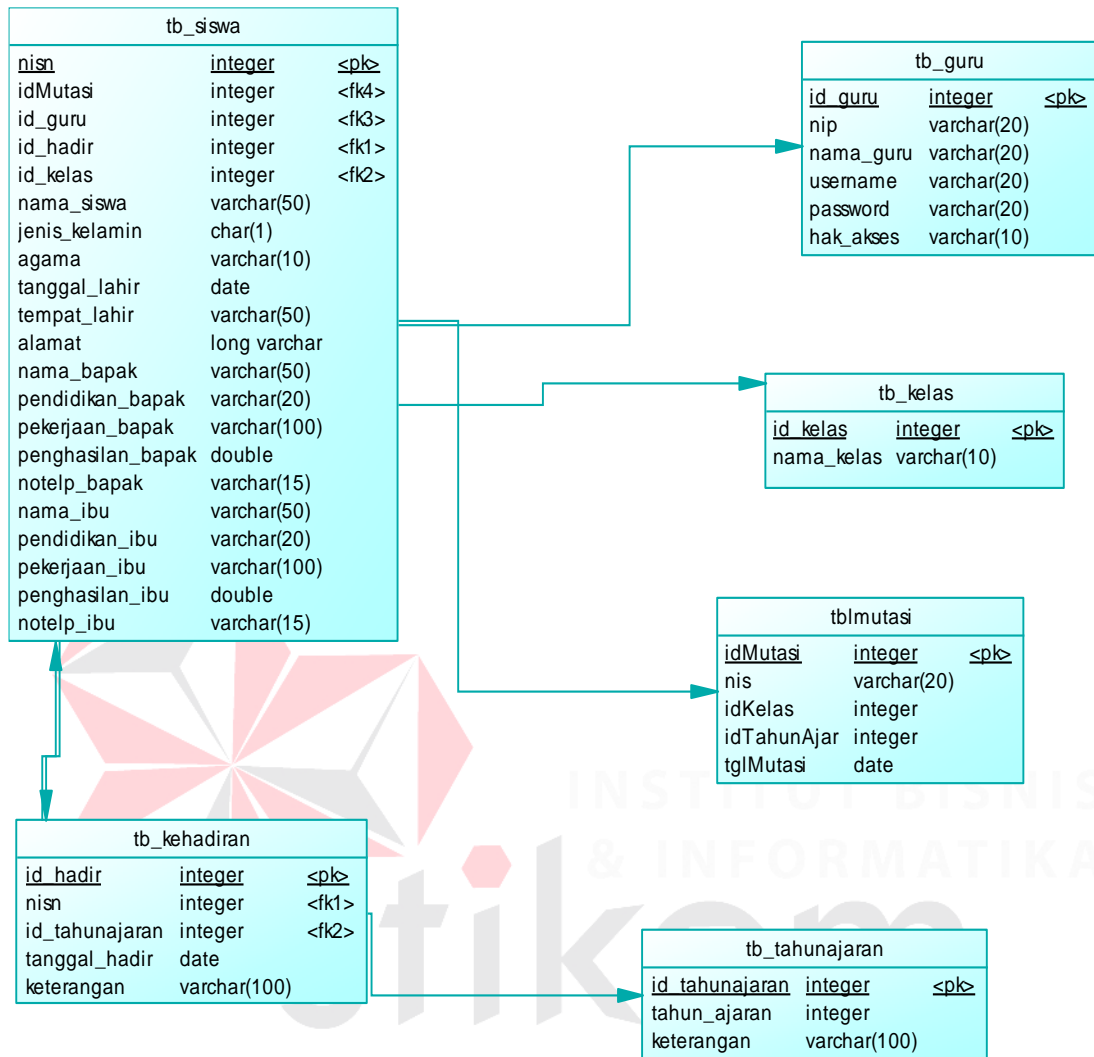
tb_siswa

| nisn | integer | <pk> |
|---|---|---|
| idMutasi | integer | <fk4> |
| id_guru | integer | <fk3> |
| id_hadir | integer | <fk1> |
| id_kelas | integer | <fk2> |
| nama_siswa | varchar(50) | |
| jenis_kelamin | char(1) | |
| agama | varchar(10) | |
| tanggal_lahir | date | |
| tempat_lahir | varchar(50) | |
| alamat | long varchar | |
| nama_bapak | varchar(50) | |
| pendidikan_bapak | varchar(20) | |
| pekerjaan_bapak | varchar(100) | |
| penghasilan_bapak | double | |
| notelp_bapak | varchar(15) | |
| nama_ibu | varchar(50) | |
| pendidikan_ibu | varchar(20) | |
| pekerjaan_ibu | varchar(100) | |
| penghasilan_ibu | double | |
| notelp_ibu | varchar(15) | |

tb_guru

| id_guru | integer | <pk> |
|---|---|---|
| nip | varchar(20) | |
| nama_guru | varchar(20) | |
| username | varchar(20) | |
| password | varchar(20) | |
| hak_akses | varchar(10) | |

tb_kelas

| id_kelas | integer | <pk> |
|---|---|---|
| nama_kelas | varchar(10) | |

tblmutasi

| idMutasi | integer | <pk> |
|---|---|---|
| nis | varchar(20) | |
| idKelas | integer | |
| idTahunAjar | integer | |
| tglMutasi | date | |

INSTITUT BISNIS & INFORMATIKA

tb_kehadiran

| id_hadir | integer | <pk> |
|---|---|---|
| nisn | integer | <fk1> |
| id_tahunajaran | integer | <fk2> |
| tanggal_hadir | date | |
| keterangan | varchar(100) | |

stikom

tb_tahunajaran

| id_tahunajaran | integer | <pk> |
|---|---|---|
| tahun_ajaran | integer | |
| keterangan | varchar(100) | |